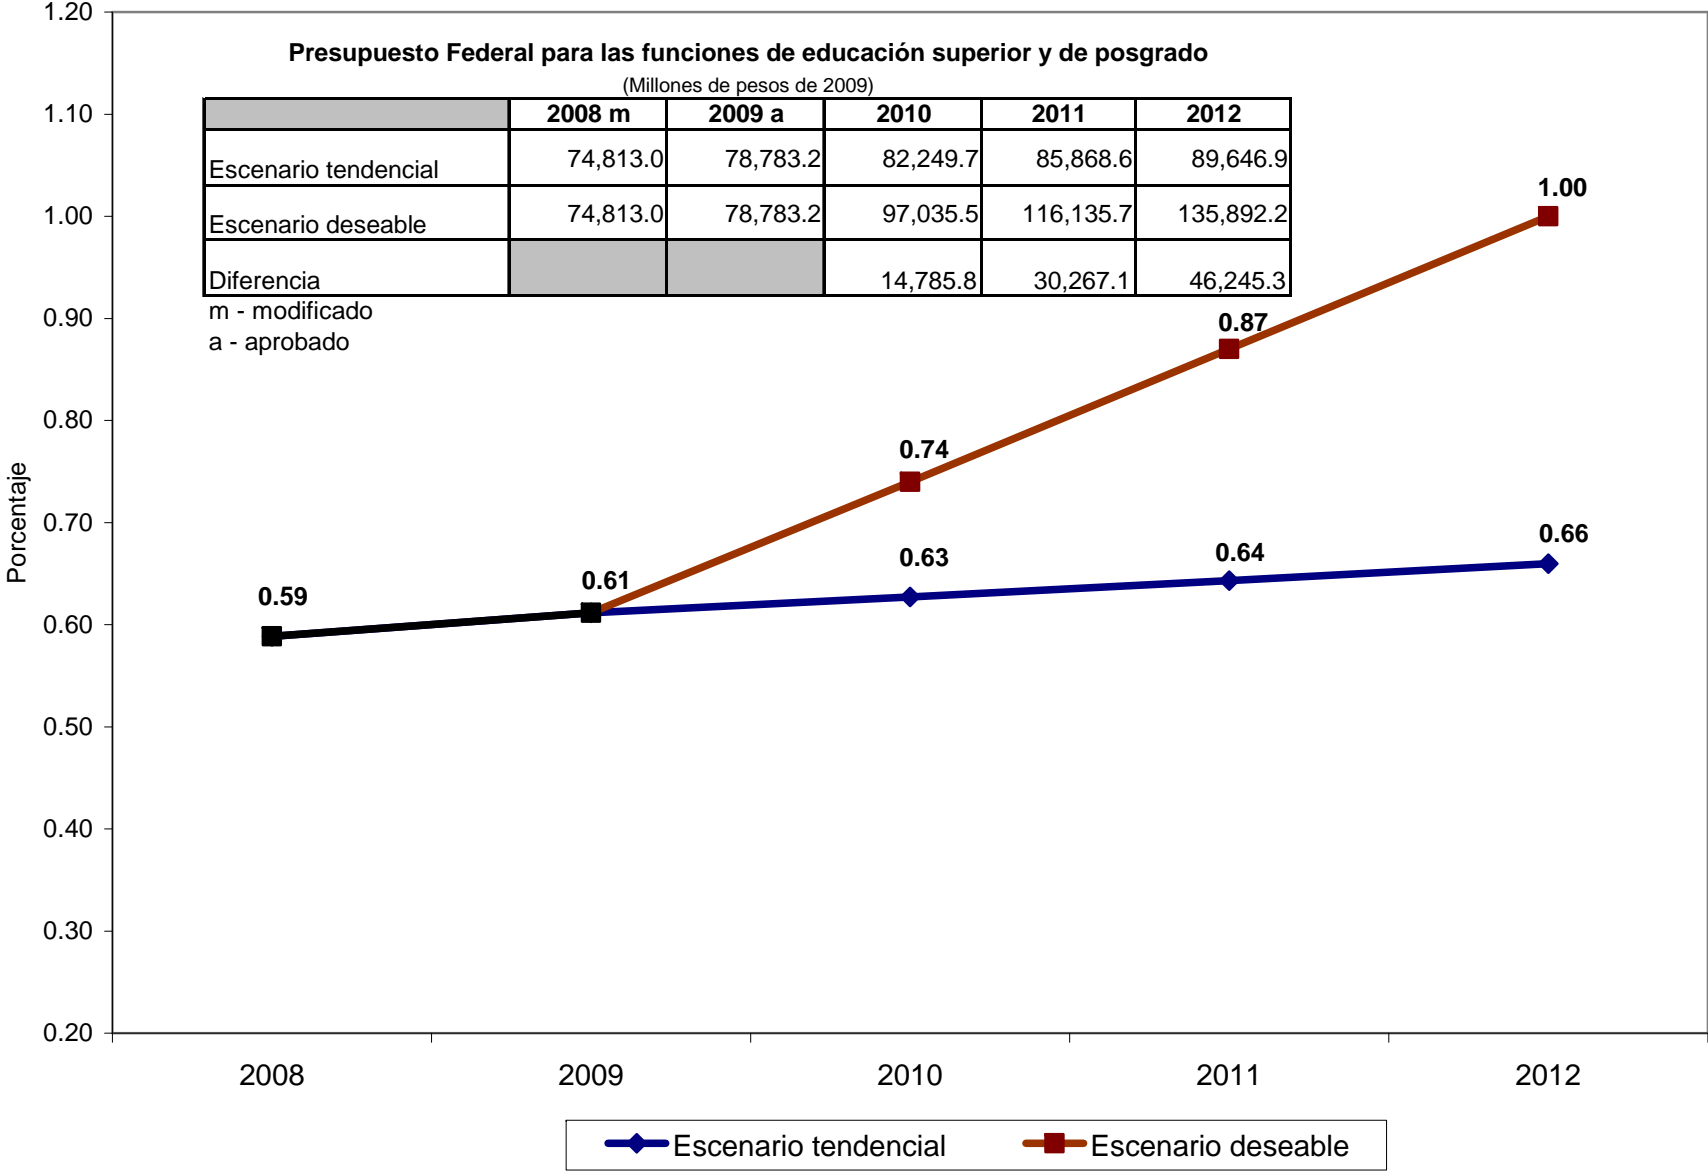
Presupuesto Federal para las funciones de educación superior y de posgrado
(Millones de pesos de 2009)

| | 2008 m | 2009 a | 2010 | 2011 | 2012 |
|---|---|---|---|---|---|
| Escenario tendencial | 74,813.0 | 78,783.2 | 82,249.7 | 85,868.6 | 89,646.9 |
| Escenario deseable | 74,813.0 | 78,783.2 | 97,035.5 | 116,135.7 | 135,892.2 |
| Diferencia | | | 14,785.8 | 30,267.1 | 46,245.3 |

m - modificado
a - aprobado

1.20
1.10
1.00
0.90
0.80
0.70
0.60
0.50
0.40
0.30
0.20

Porcentaje

0.59
0.61
0.74
0.87
1.00
0.63
0.64
0.66

2008
2009
2010
2011
2012

Escenario tendencial
Escenario deseable